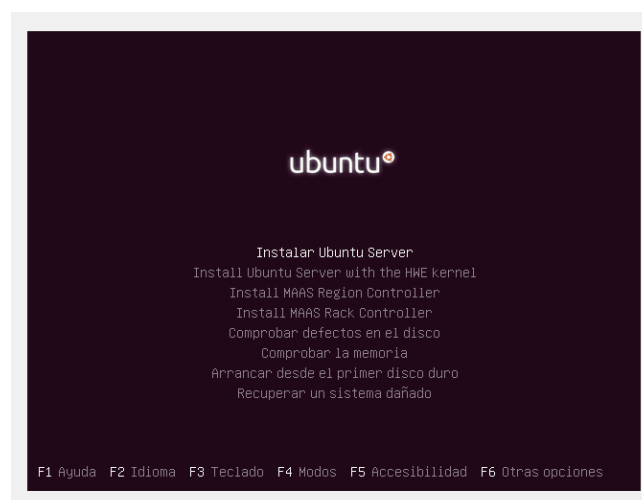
ubuntu

Instalar Ubuntu Server
Install Ubuntu Server with the HWE kernel
Install MAAS Region Controller
Install MAAS Rack Controller
Comprobar defectos en el disco
Comprobar la memoria
Arrancar desde el primer disco duro
Recuperar un sistema dañado

F1 Ayuda F2 Idioma F3 Teclado F4 Modos F5 Accesibilidad F6 Otras opciones